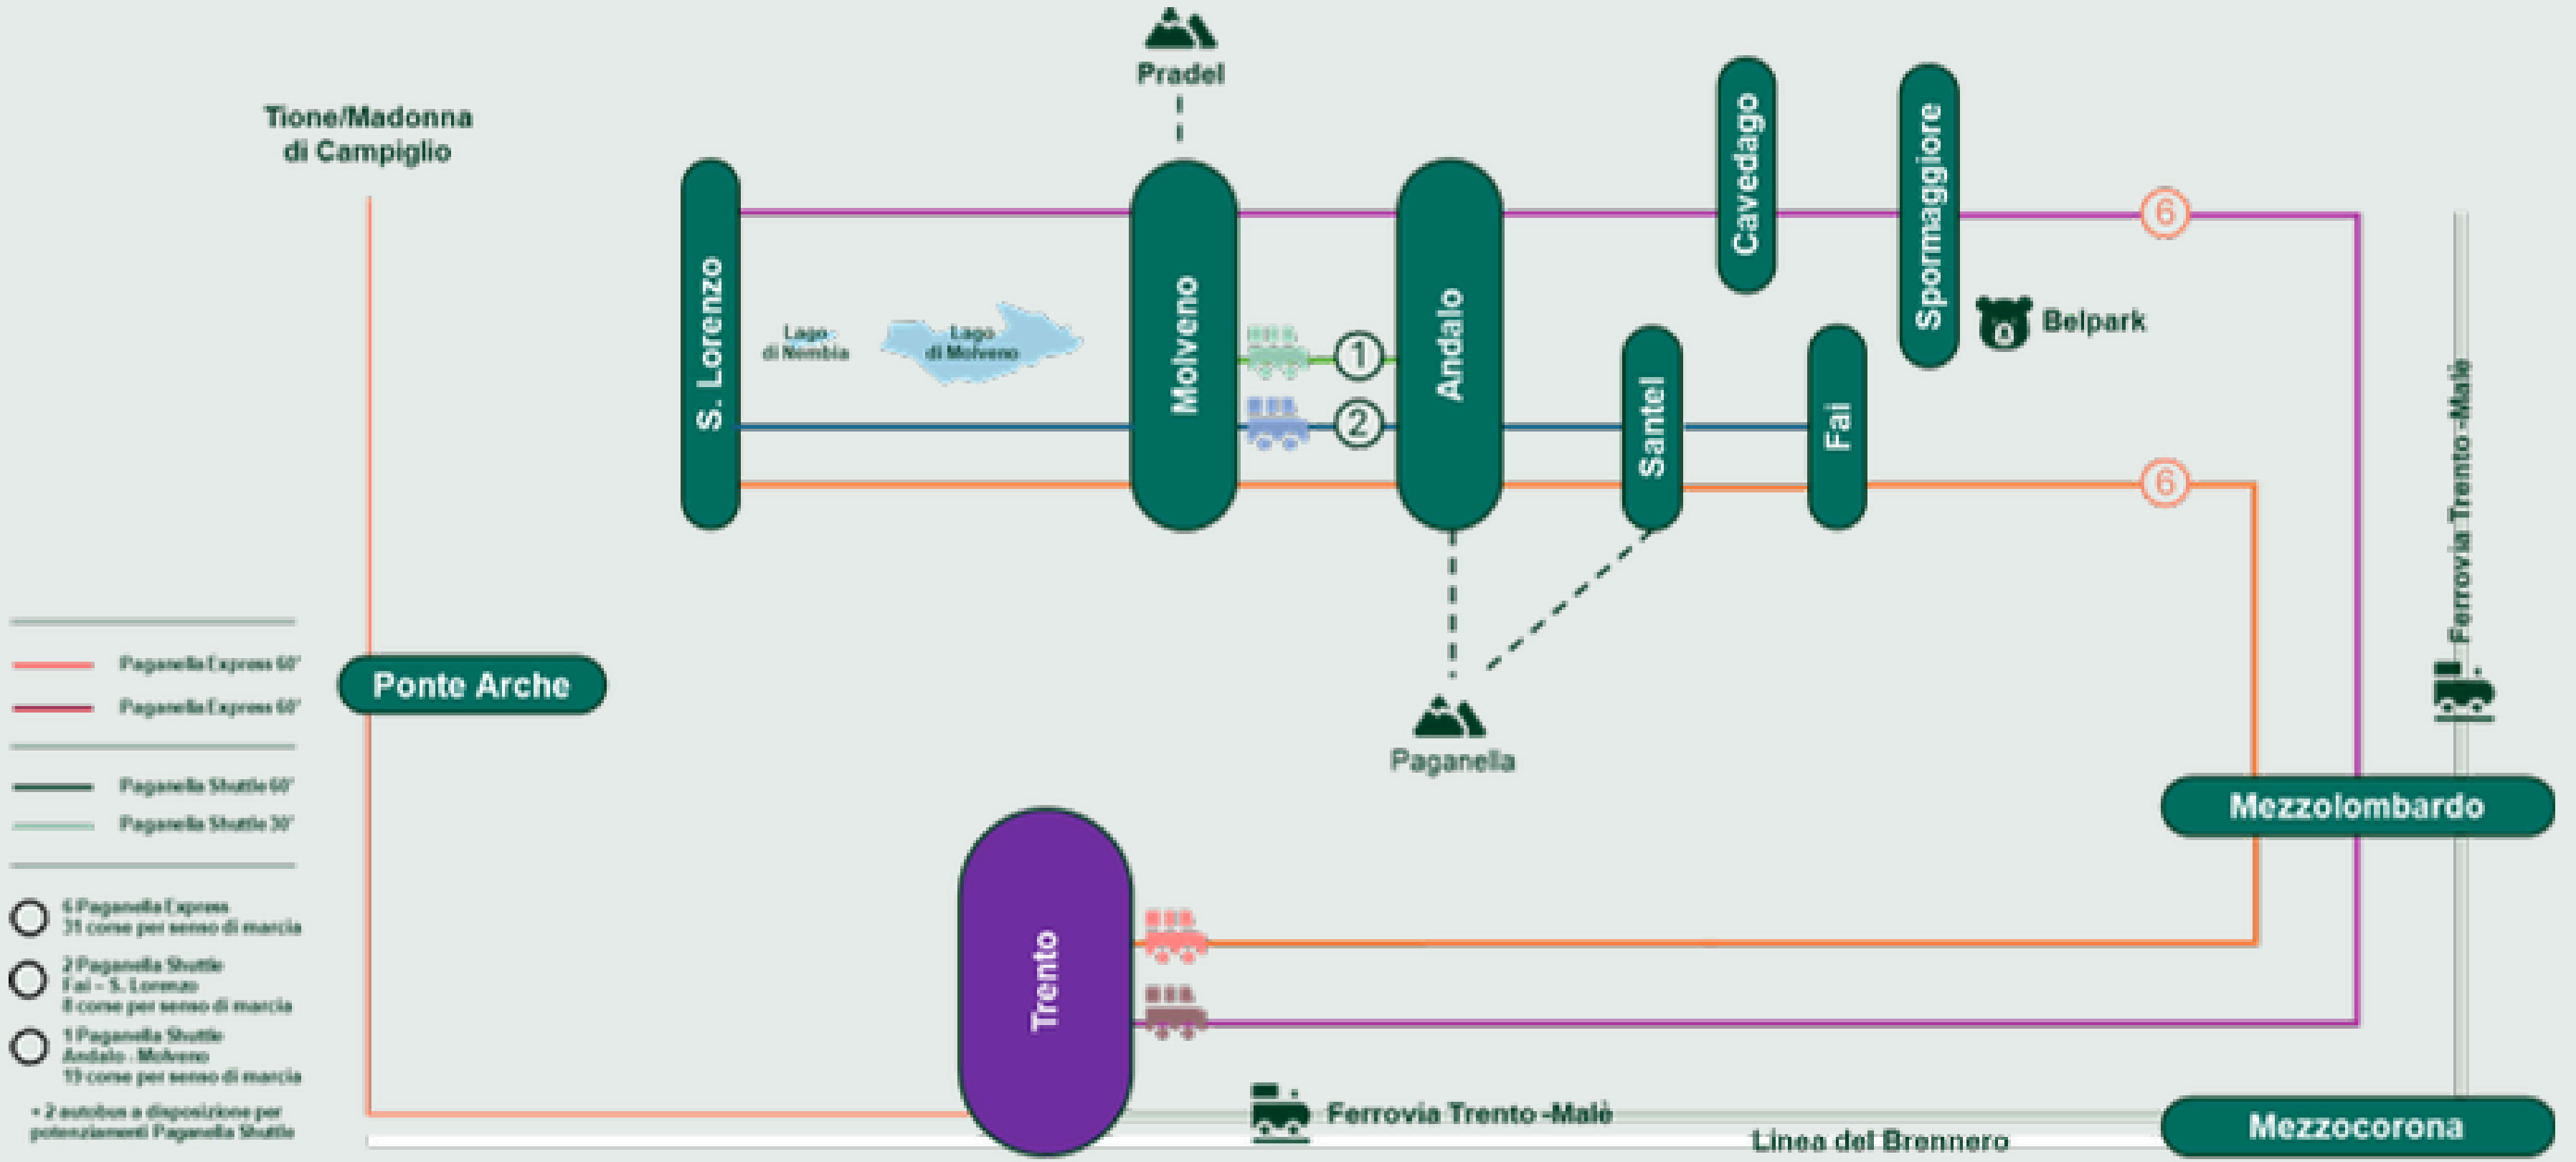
Pradel

Tione/Madonna di Campiglio

S. Lorenzo

Lago di Nembia

Lago di Molveno

Molveno

Andalo

Cavedago

Spormaggiore

Belpark

Santel

Fai

6

1

2

6

Ferrovia Trento -Malè

Paganella Express 60'

Paganella Express 60'

Paganella Shuttle 60'

Paganella Shuttle 30'

6 Paganella Express 31 corse per senso di marcia

2 Paganella Shuttle Fai - S. Lorenzo 8 corse per senso di marcia

1 Paganella Shuttle Andalo - Molveno 19 corse per senso di marcia

+ 2 autobus a disposizione per potenziamenti Paganella Shuttle

Ponte Arche

Paganella

Mezzolombardo

Trento

Ferrovia Trento -Malè

Linea del Brennero

Mezzocorona